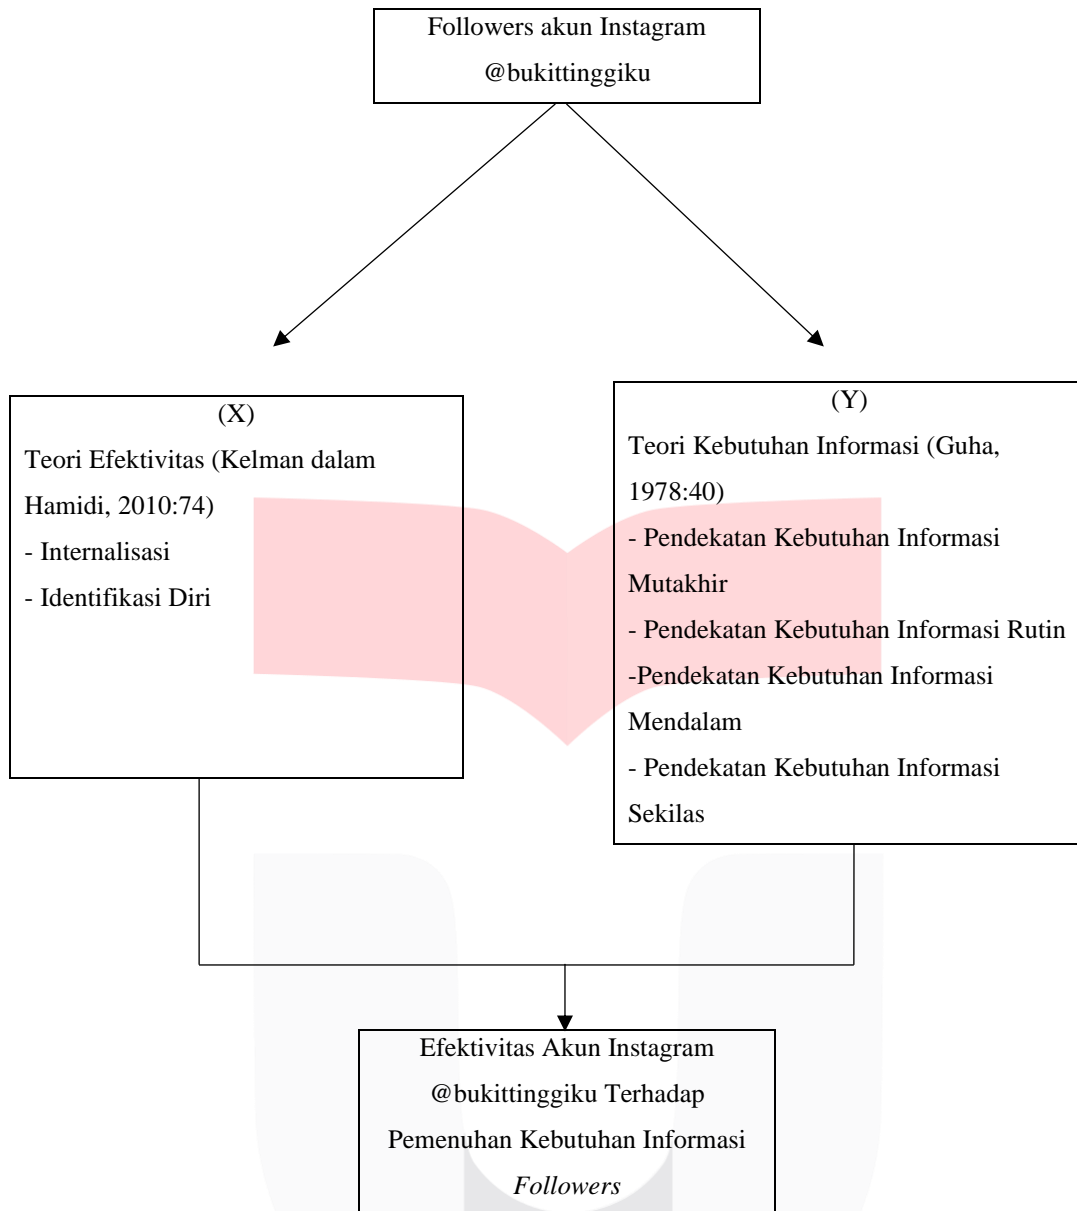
Followers akun Instagram @bukittinggiku

(X)
Teori Efektivitas (Kelman dalam Hamidi, 2010:74)
- Internalisasi
- Identifikasi Diri

(Y)
Teori Kebutuhan Informasi (Guha, 1978:40)
- Pendekatan Kebutuhan Informasi Mutakhir
- Pendekatan Kebutuhan Informasi Rutin
-Pendekatan Kebutuhan Informasi Mendalam
- Pendekatan Kebutuhan Informasi Sekilas

Efektivitas Akun Instagram @bukittinggiku Terhadap Pemenuhan Kebutuhan Informasi *Followers*